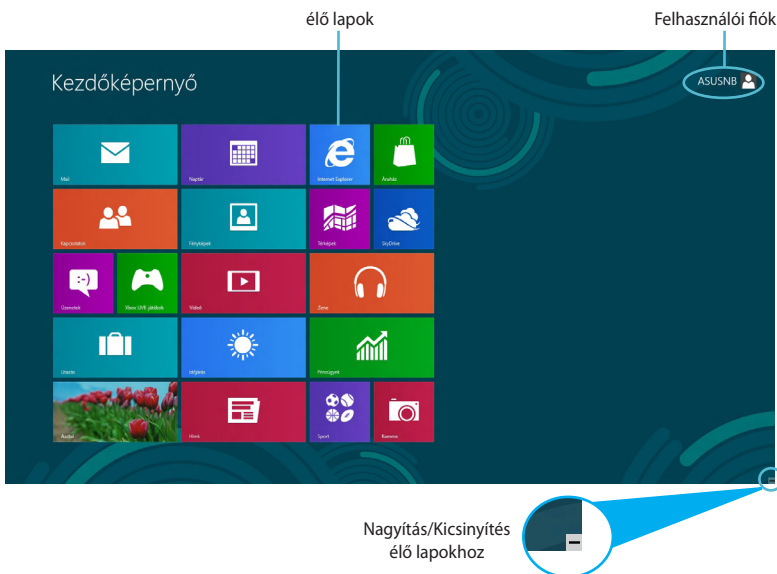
élő lapok

Felhasználói fiók

Kezdőképernyő

ASUSNB

Mail

Naptár

Internet Explorer

Áruház

Kapcsolatok

Fényképek

Térképek

SkyDrive

Üzenetek

Xbox LIVE játékok

Videó

Zene

Utazás

Időjárás

Pénzügyek

Asztal

Hírek

Sport

Kamera

Nagyítás/Kicsinyítés élő lapokhoz